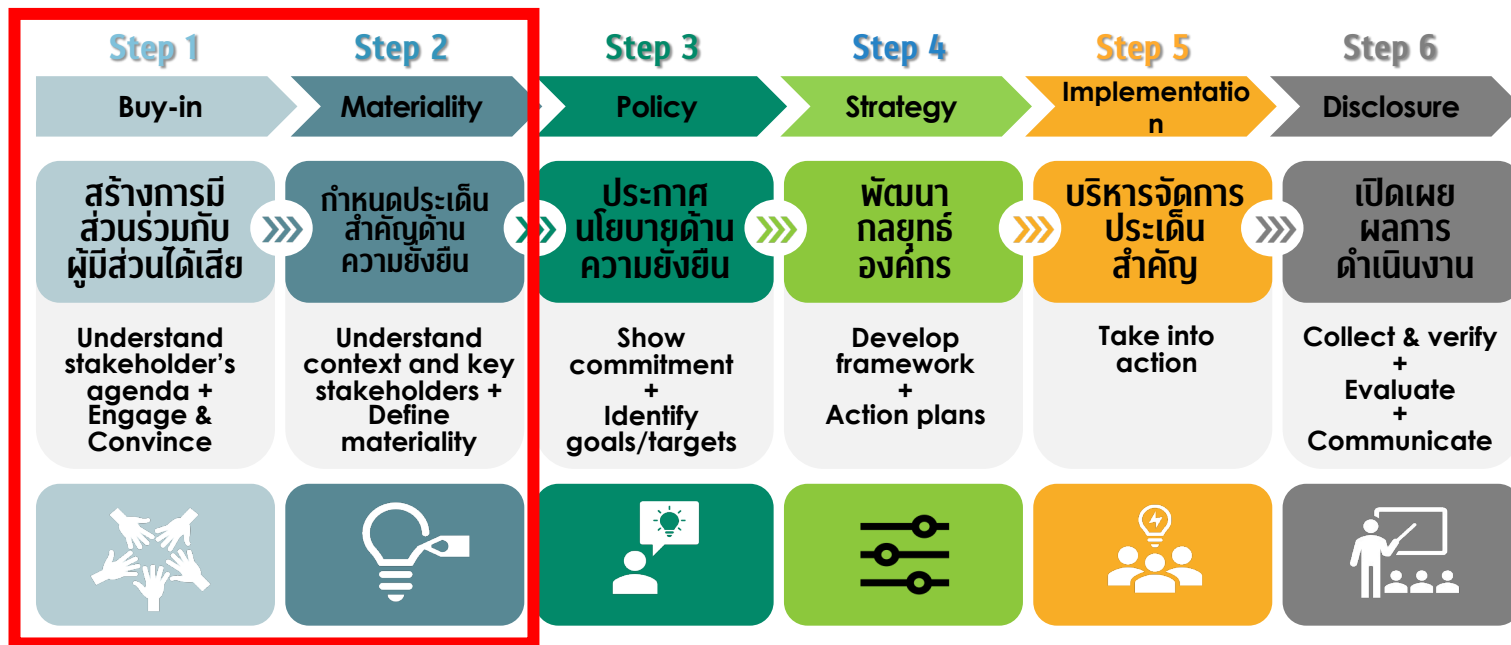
Step 1
Buy-in
สร้างการมีส่วนร่วมกับผู้มีส่วนได้เสีย
Understand stakeholder's agenda + Engage & Convince

Step 2
Materiality
กำหนดประเด็นสำคัญด้านความยั่งยืน
Understand context and key stakeholders + Define materiality

Step 3
Policy
ประกาศนโยบายด้านความยั่งยืน
Show commitment + Identify goals/targets

Step 4
Strategy
พัฒนากลยุทธ์องค์กร
Develop framework + Action plans

Step 5
Implementation
บริหารจัดการประเด็นสำคัญ
Take into action

Step 6
Disclosure
เปิดเผยผลการดำเนินงาน
Collect & verify + Evaluate + Communicate